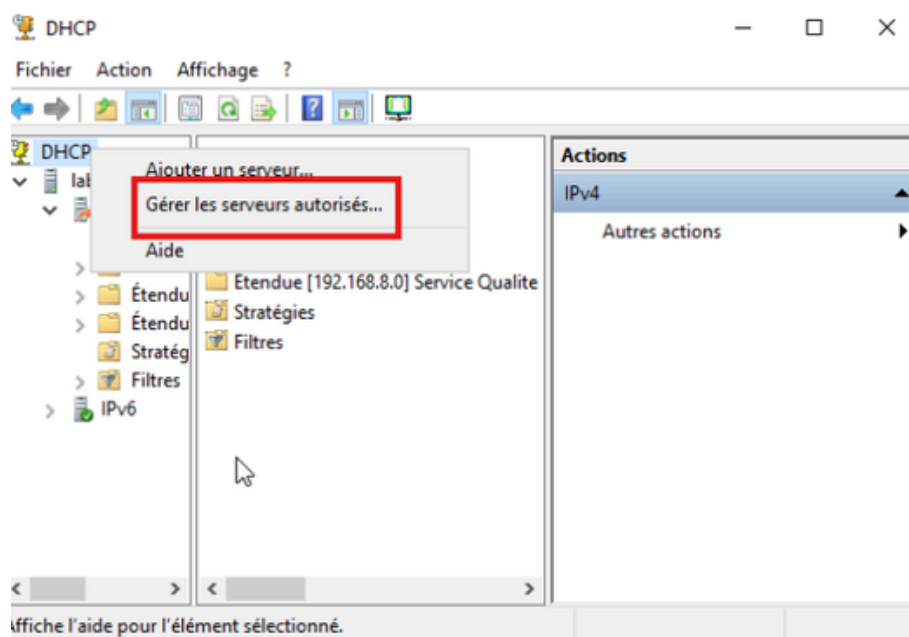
DHCP

Fichier Action Affichage ?

DHCP
lal
Ajouter un serveur...
Gérer les serveurs autorisés...
Aide

Étendu
Étendu
Stratég
Filtres
IPv6

Etendue [192.168.8.0] Service Qualite
Stratégies
Filtres

Actions
IPv4
Autres actions

ffiche l'aide pour l'élément sélectionné.